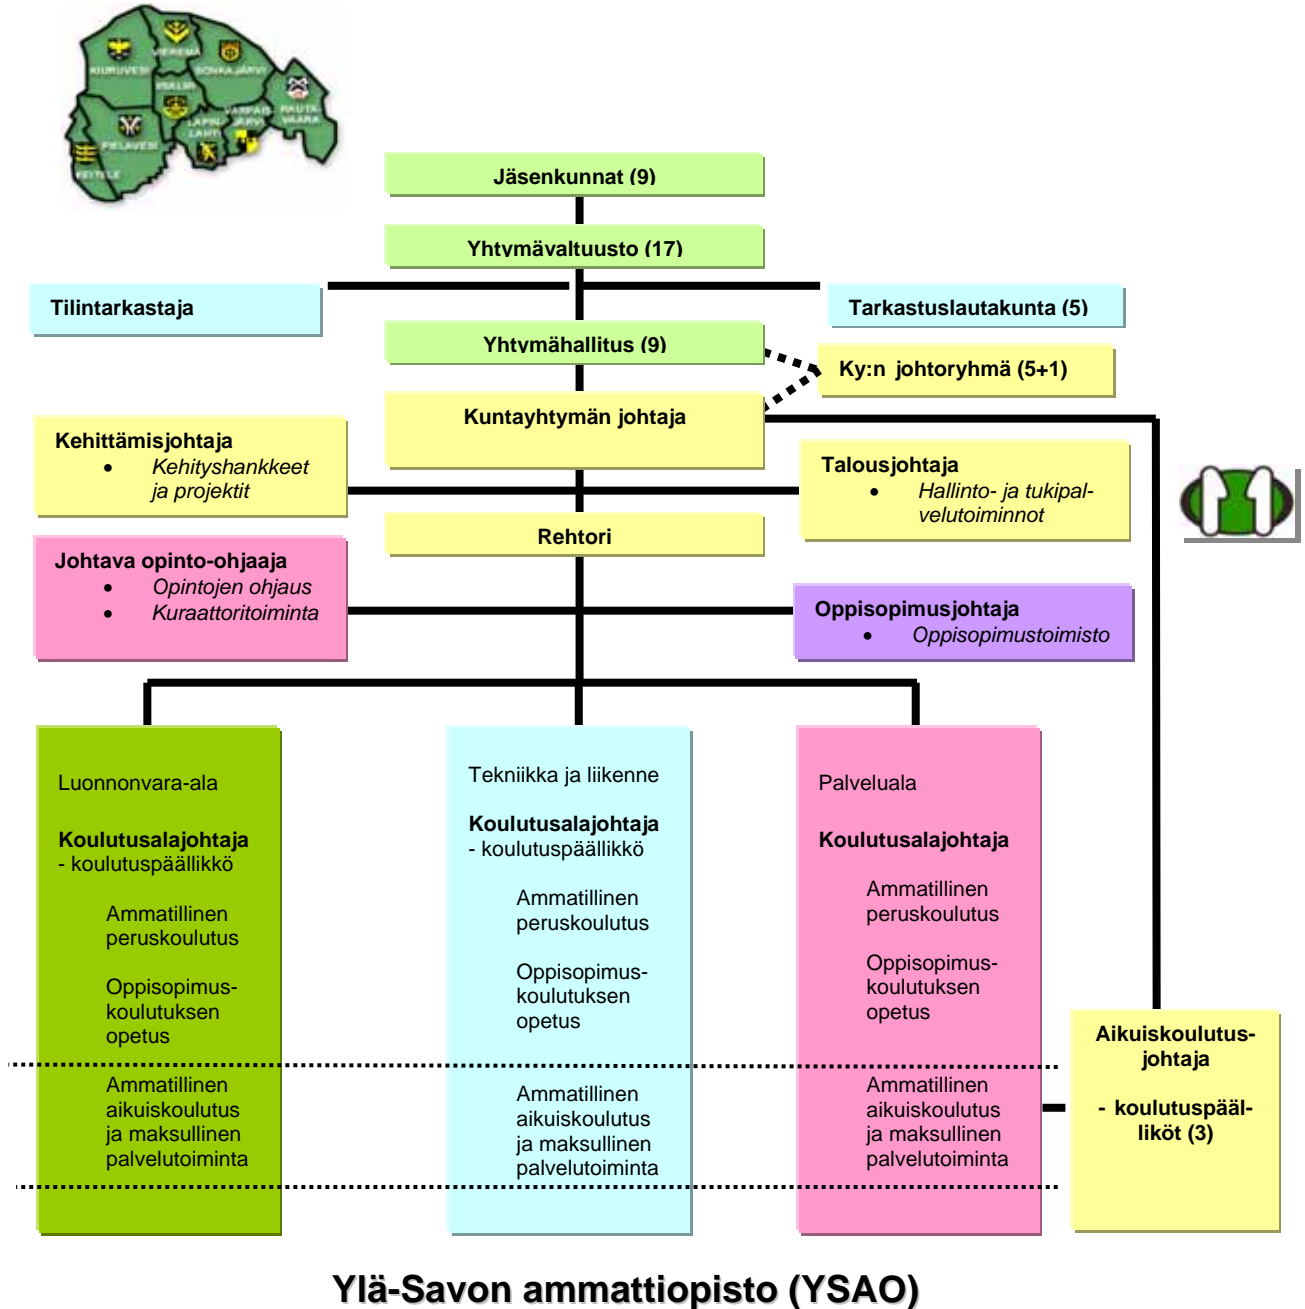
KIURUVESI
VIEREMÄ
SONKAJÄRVI
IISALMI
VARPAIS-JÄRVI
RAUTA-VAARA
LAPIN-LAHTI
PIELAVESI
KEITELE

Jäsenkunnat (9)

Yhtymävaltuusto (17)

Tilintarkastaja

Tarkastuslautakunta (5)

Yhtymähallitus (9)

Ky:n johtoryhmä (5+1)

Kuntayhtymän johtaja

Kehittämisjohtaja
- Kehityshankkeet ja projektit

Talousjohtaja
- Hallinto- ja tukipalvelutoiminnot

Rehtori

Johtava opinto-ohjaaja
- Opintojen ohjaus
- Kuraattoritoiminta

Oppisopimusjohtaja
- Oppisopimustoimisto

Luonnonvara-ala

Koulutusalajohtaja
- koulutuspäällikkö

Ammatillinen peruskoulutus

Oppisopimuskoulutuksen opetus

Ammatillinen aikuiskoulutus ja maksullinen palvelutoiminta

Tekniikka ja liikenne

Koulutusalajohtaja
- koulutuspäällikkö

Ammatillinen peruskoulutus

Oppisopimuskoulutuksen opetus

Ammatillinen aikuiskoulutus ja maksullinen palvelutoiminta

Palveluala

Koulutusalajohtaja

Ammatillinen peruskoulutus

Oppisopimuskoulutuksen opetus

Ammatillinen aikuiskoulutus ja maksullinen palvelutoiminta

Aikuiskoulutusjohtaja

- koulutuspäälliköt (3)

Ylä-Savon ammattiopisto (YSAO)